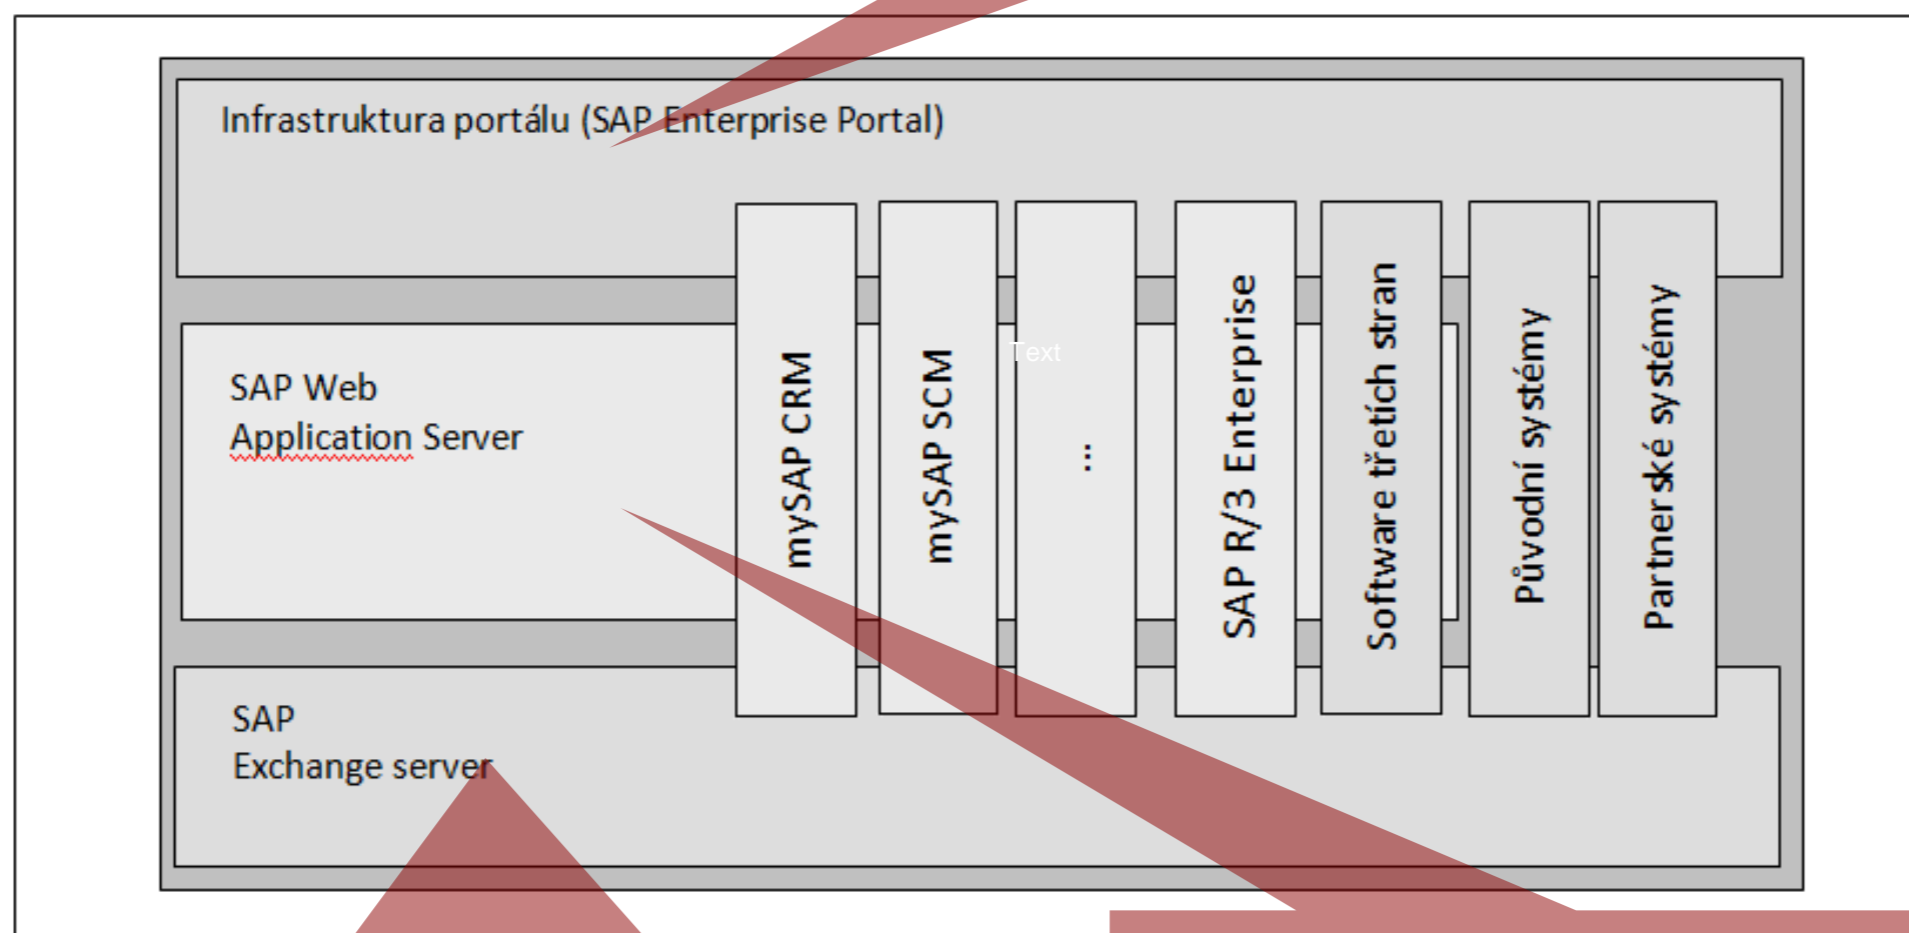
Infrastruktura portálu (SAP Enterprise Portal)

SAP Web
Application Server

SAP
Exchange server

mySAP CRM

mySAP SCM

Text

...

SAP R/3 Enterprise

Software třetích stran

Původní systémy

Partnerské systémy